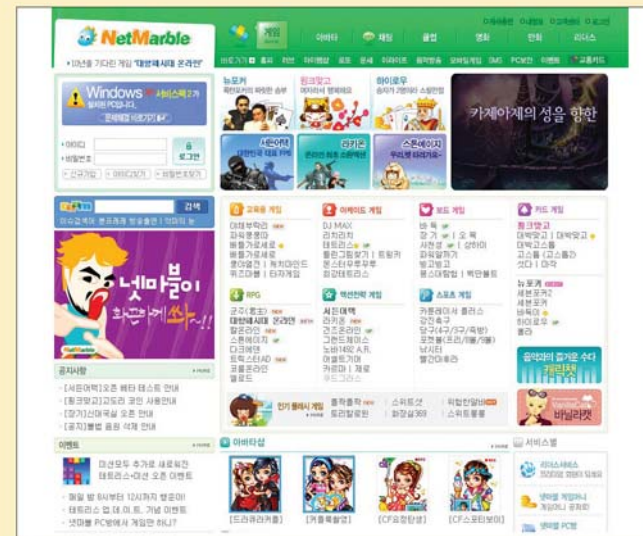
NetMarble

게임

아바타

채팅

클럽

영화

만화

리니스

10년을 기다린 게임 '대항해시대 온라인'

뉴포커

피망맞고

하이로우

카제아제의 성을 향한

Windows 서비스팩2가 발표된 PC입니다.

아이디

비밀번호

로그인

서든어택

라카온

스톤에이지

검색

넷마블이 화끈하게 쏜다!!

공지사항

이벤트

교육용 게임

아케이드 게임

보드 게임

카드 게임

RPG

액션전략 게임

스포츠 게임

대항해시대 온라인

서든어택

인기 플래시 게임

아바타샵

[드라큐라커플]

[커플룩블양]

[CF요정탄생]

[CF스포티보이]

서비스별

캐릭터챗

바닐라캣